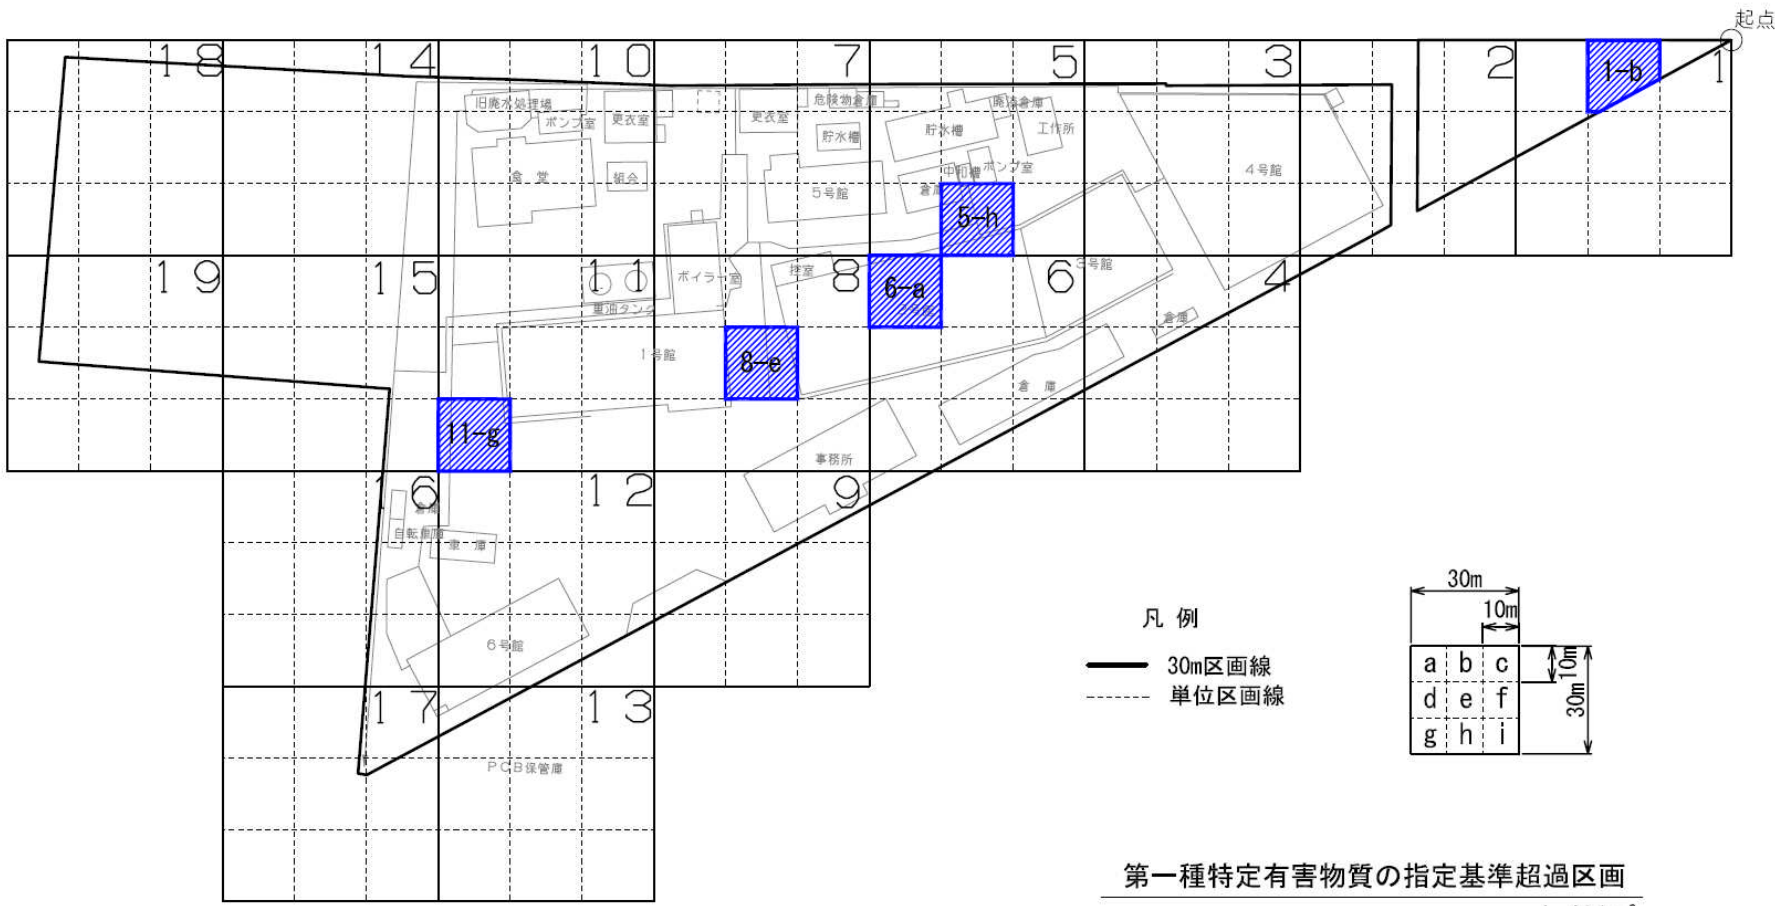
起点

18
14
10
7
5
3
2
1-b
1

旧廃水処理場
ポンプ室
更衣室
更衣室
危険物倉庫
廃液倉庫
貯水槽
貯水槽
工作所
食堂
組合
5号館
倉庫
中和槽
ポンプ室
4号館
5-h

19
15
11
ボイラー室
控室
8
6-a
6
3号館
4
重油タンク
1号館
8-e
倉庫
倉庫
11-g
事務所

16
12
9
倉庫
自転車庫
車庫
6号館

17
13
PCB保管庫

凡例
30m区画線
単位区画線

30m
10m
10m
30m

| a | b | c |
|---|---|---|
| d | e | f |
| g | h | i |

第一種特定有害物質の指定基準超過区画